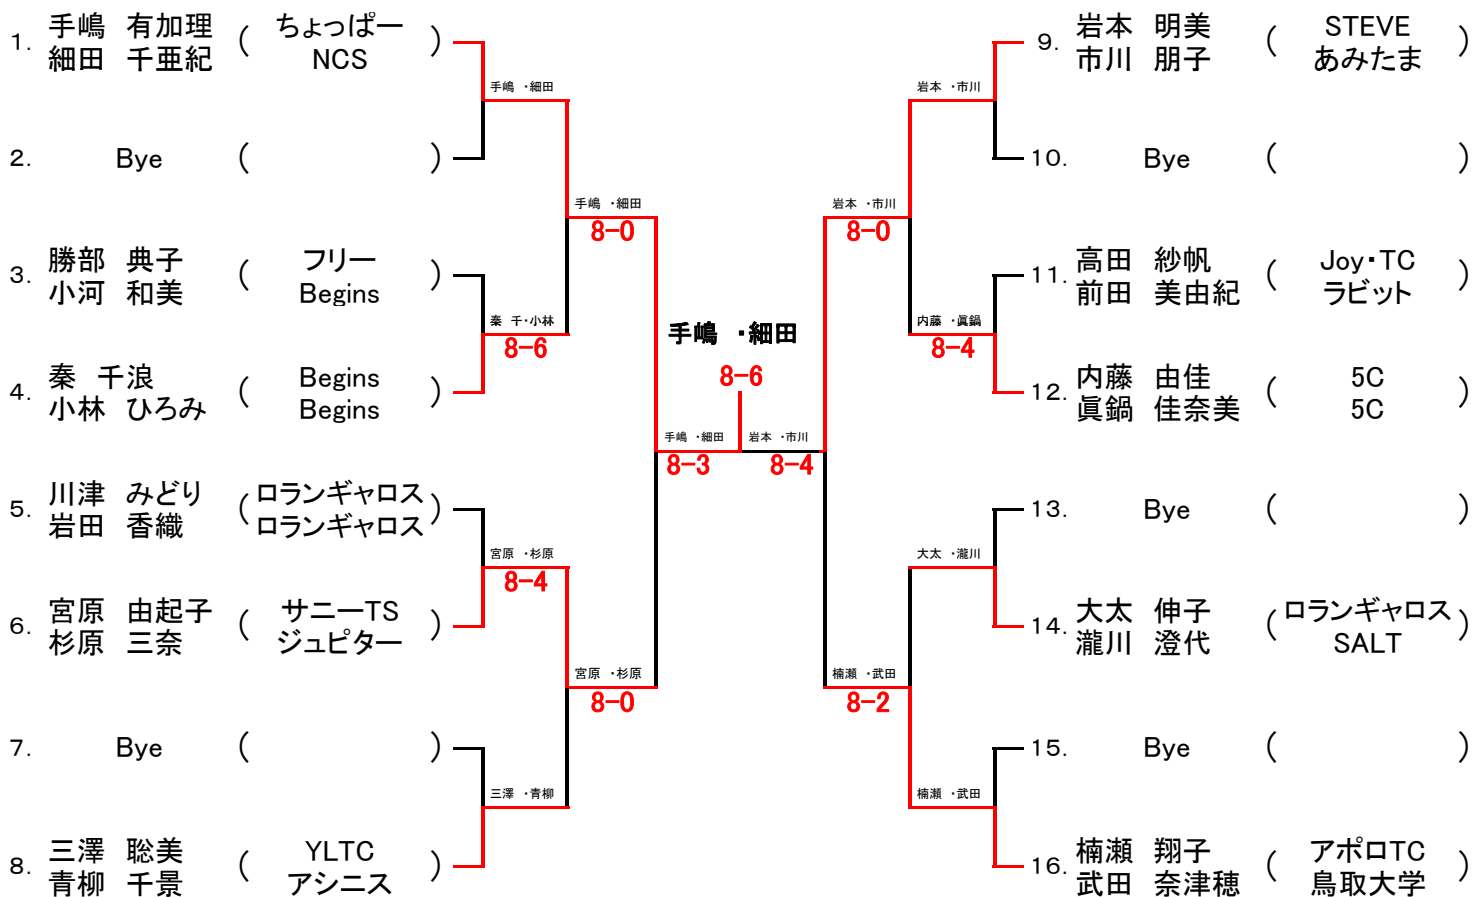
1. 手嶋 有加理 細田 千亜紀 ( ちょっぱー NCS )

2. Bye ( )

3. 勝部 典子 小河 和美 ( フリー Begins )

4. 秦 千浪 小林 ひろみ ( Begins Begins )

5. 川津 みどり 岩田 香織 ( ロランギャロス ロランギャロス )

6. 宮原 由起子 杉原 三奈 ( サニーTS ジュピター )

7. Bye ( )

8. 三澤 聡美 青柳 千景 ( YLTC アシニス )

9. 岩本 明美 市川 朋子 ( STEVE あみたま )

10. Bye ( )

11. 高田 紗帆 前田 美由紀 ( Joy・TC ラビット )

12. 内藤 由佳 眞鍋 佳奈美 ( 5C 5C )

13. Bye ( )

14. 大太 伸子 瀧川 澄代 ( ロランギャロス SALT )

15. Bye ( )

16. 楠瀬 翔子 武田 奈津穂 ( アポロTC 鳥取大学 )

手嶋 ・細田

手嶋 ・細田
8-0

秦 千・小林
8-6

宮原 ・杉原
8-4

宮原 ・杉原
8-0

三澤 ・青柳

手嶋 ・細田
8-3

手嶋 ・細田
8-6

岩本 ・市川
8-4

岩本 ・市川

岩本 ・市川
8-0

内藤 ・眞鍋
8-4

大太 ・瀧川

楠瀬 ・武田
8-2

楠瀬 ・武田